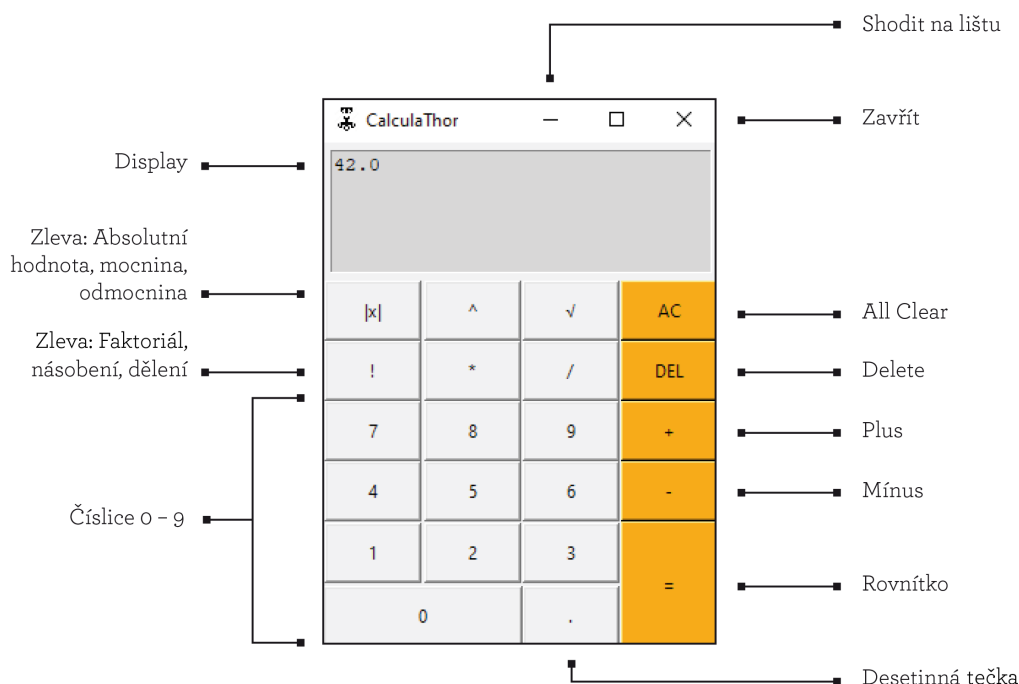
Shodit na lištu

CalculaThor

Zavřít

Display

42.0

Zleva: Absolutní hodnota, mocnina, odmocnina

|x|
^
√
AC

All Clear

Zleva: Faktoriál, násobení, dělení

!
*
/
DEL

Delete

7
8
9
+

Plus

Číslice 0 – 9

4
5
6
-

Mínus

1
2
3
=

Rovnítko

0
.

Desetinná tečka